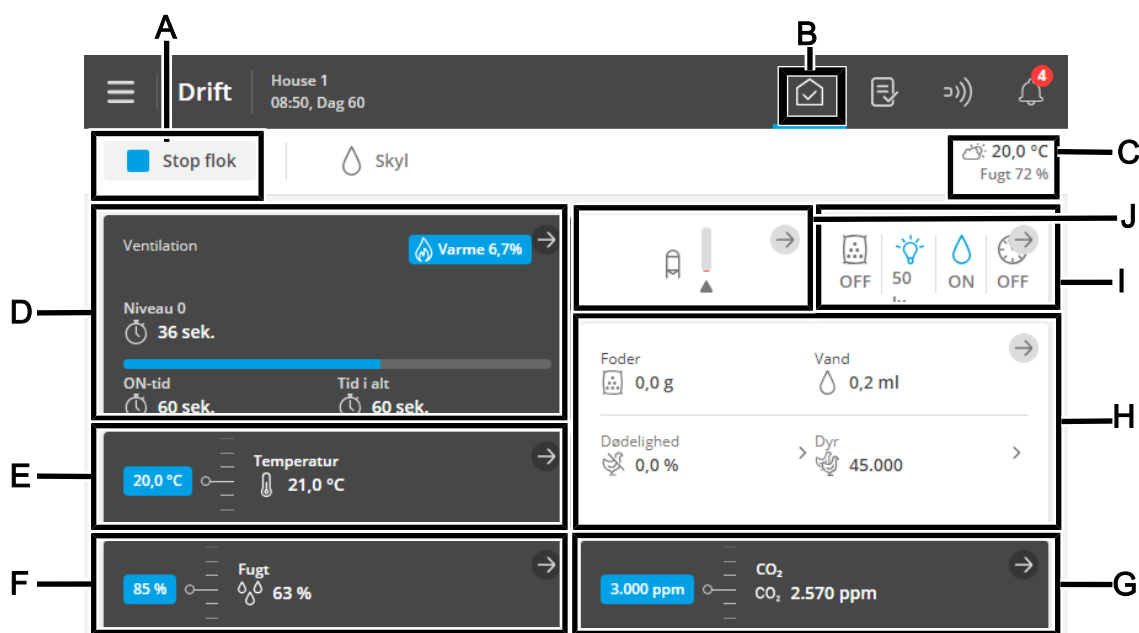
A

B

Drift

House 1
08:50, Dag 60

4

Stop flok

Skyl

20,0 °C
Fugt 72 %

C

Ventilation

Varme 6,7%

Niveau 0
36 sek.

ON-tid
60 sek.

Tid i alt
60 sek.

D

J

OFF

50
lx

ON

OFF

I

Foder
0,0 g

Vand
0,2 ml

Dødelighed
0,0 %

Dyr
45.000

H

20,0 °C

Temperatur
21,0 °C

E

85 %

Fugt
63 %

F

3.000 ppm

$CO_2$
$CO_2$ 2.570 ppm

G